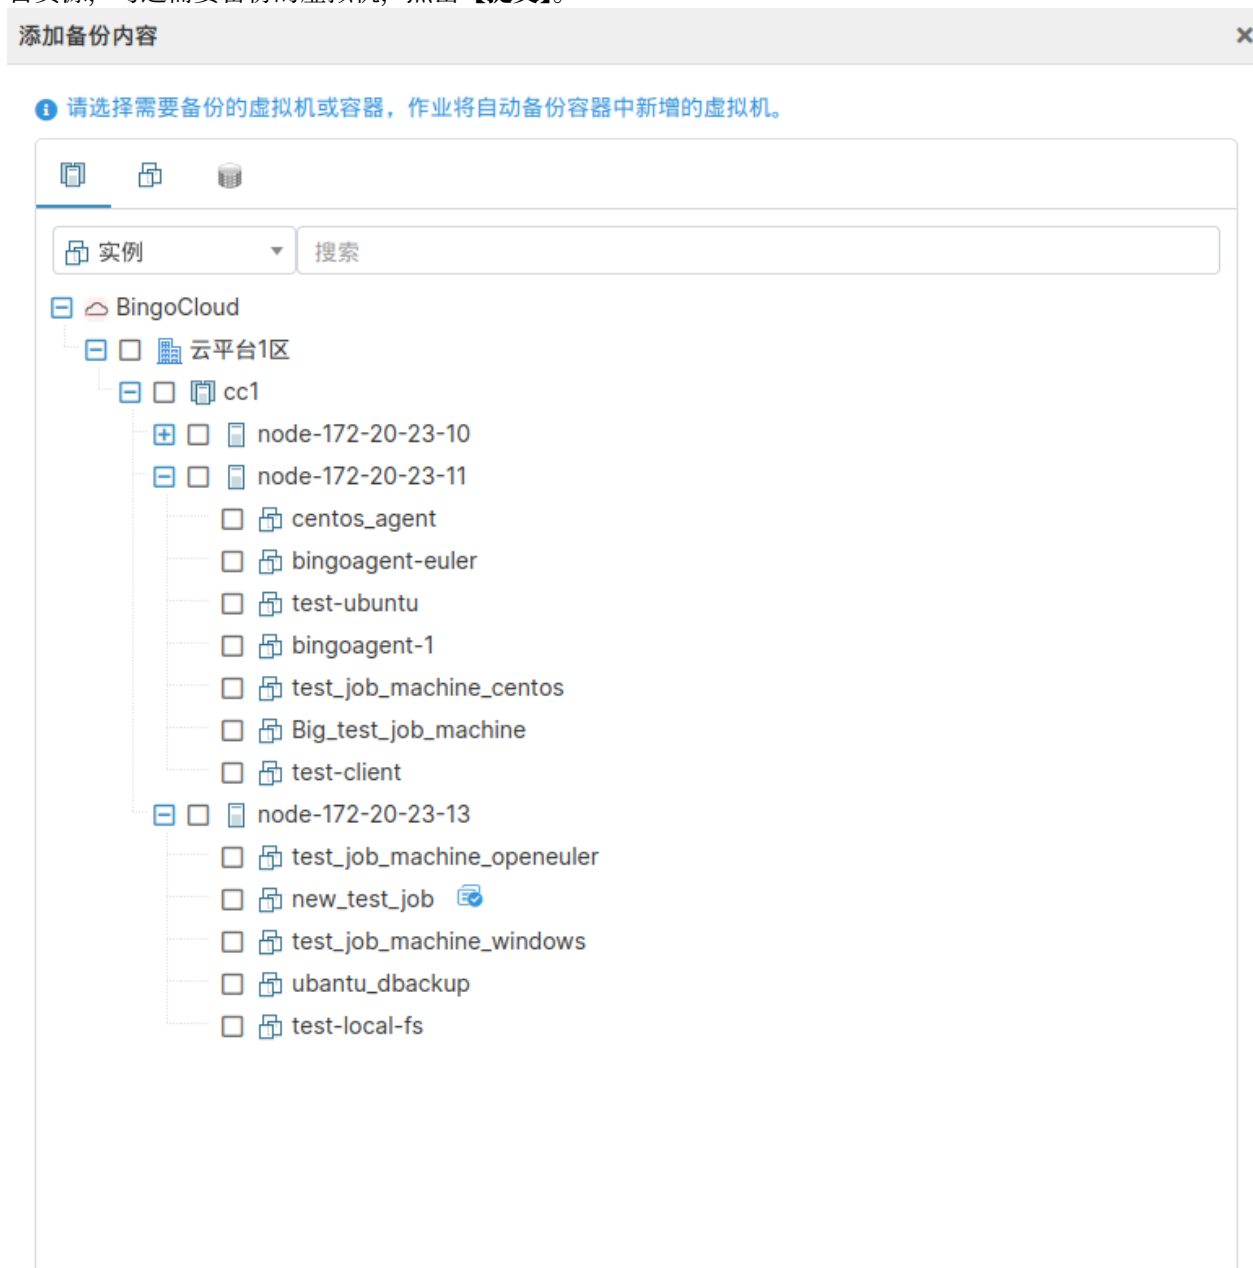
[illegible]

添加备份内容

×

请选择需要备份的虚拟机或容器，作业将自动备份容器中新增的虚拟机。

实例

搜索

BingoCloud

云平台1区

cc1

node-172-20-23-10

node-172-20-23-11

centos_agent

bingoagent-euler

test-ubuntu

bingoagent-1

test_job_machine_centos

Big_test_job_machine

test-client

node-172-20-23-13

test_job_machine_openeuler

new_test_job

test_job_machine_windows

ubantu_dbackup

test-local-fs